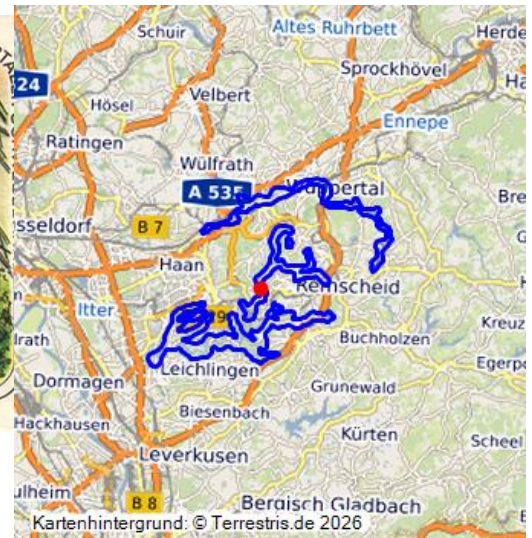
Schuir
Altes Ruhrbett
Herde
24
Sprockhövel
Ha
Hösel
Velbert
Ennepe
Ratingen
Wülfrath
A 535
Wuppertal
Bre
sseldorf
B 7
Haan
Remscheid
Itter
Kreuz
rath
Buchholzen
Egerpo
Dormagen
Leichlingen
Grunewald
Hackhausen
Biesenbach
Kürten
Scheel
Leverkusen
ulheim
B 8
Bergisch Gladbach
Kartenhintergrund: © Terrestris.de 2026